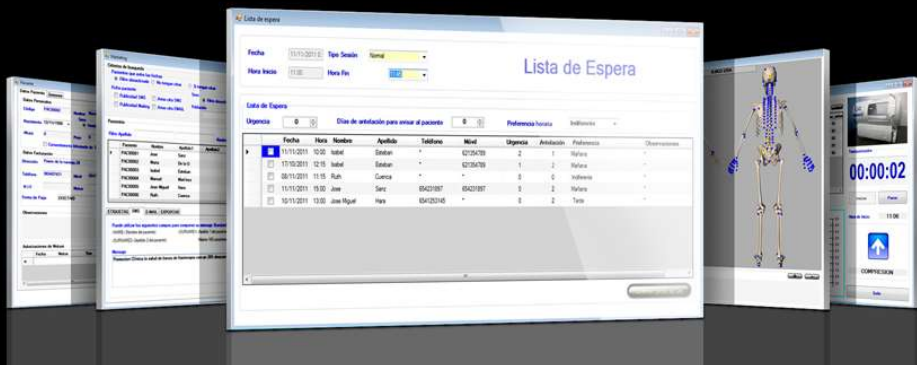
Lista de espera

Fecha 11/11/2011 Tipo Sesión Normal
Hora Inicio 11:00 Hora Fin 12:00

Lista de Espera

Lista de Espera
Urgencia 0 Días de antelación para avisar al paciente 0 Preferencia horaria Indiferente

| | Fecha | Hora | Nombre | Apellido | Teléfono | Móvil | Urgencia | Antelación | Preferencia | Observaciones |
|---|---|---|---|---|---|---|---|---|---|---|
| | 11/11/2011 | 12:00 | Isabel | Esteban | * | 621354789 | 1 | 1 | Mañana | |
| | 17/10/2011 | 12:15 | Isabel | Esteban | * | 621354789 | 1 | 2 | Mañana | |
| | 08/11/2011 | 11:15 | Ruth | Cuenca | * | * | 0 | 0 | Indiferente | |
| | 11/11/2011 | 15:00 | Jose | Sanz | 654231897 | 654231897 | 0 | 2 | Mañana | |
| | 10/11/2011 | 13:00 | Jose Miguel | Haro | 654125345 | * | 0 | 2 | Tarde | |

00:00:02

COMPRESION